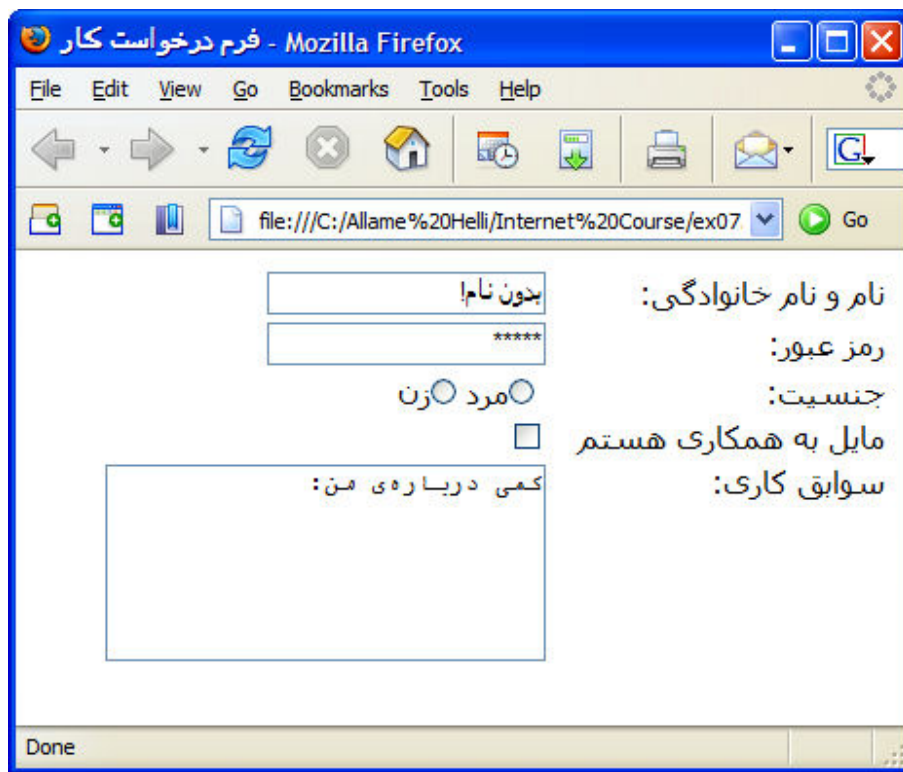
فرم درخواست کار - Mozilla Firefox

File Edit View Go Bookmarks Tools Help

file:///C:/Allame%20Helli/Internet%20Course/ex07 Go

نام و نام خانوادگی: بدون نام!
رمز عبور: *****
جنسیت: مرد زن
مایل به همکاری هستم
سوابق کاری: کمی درباره‌ی من:

Done